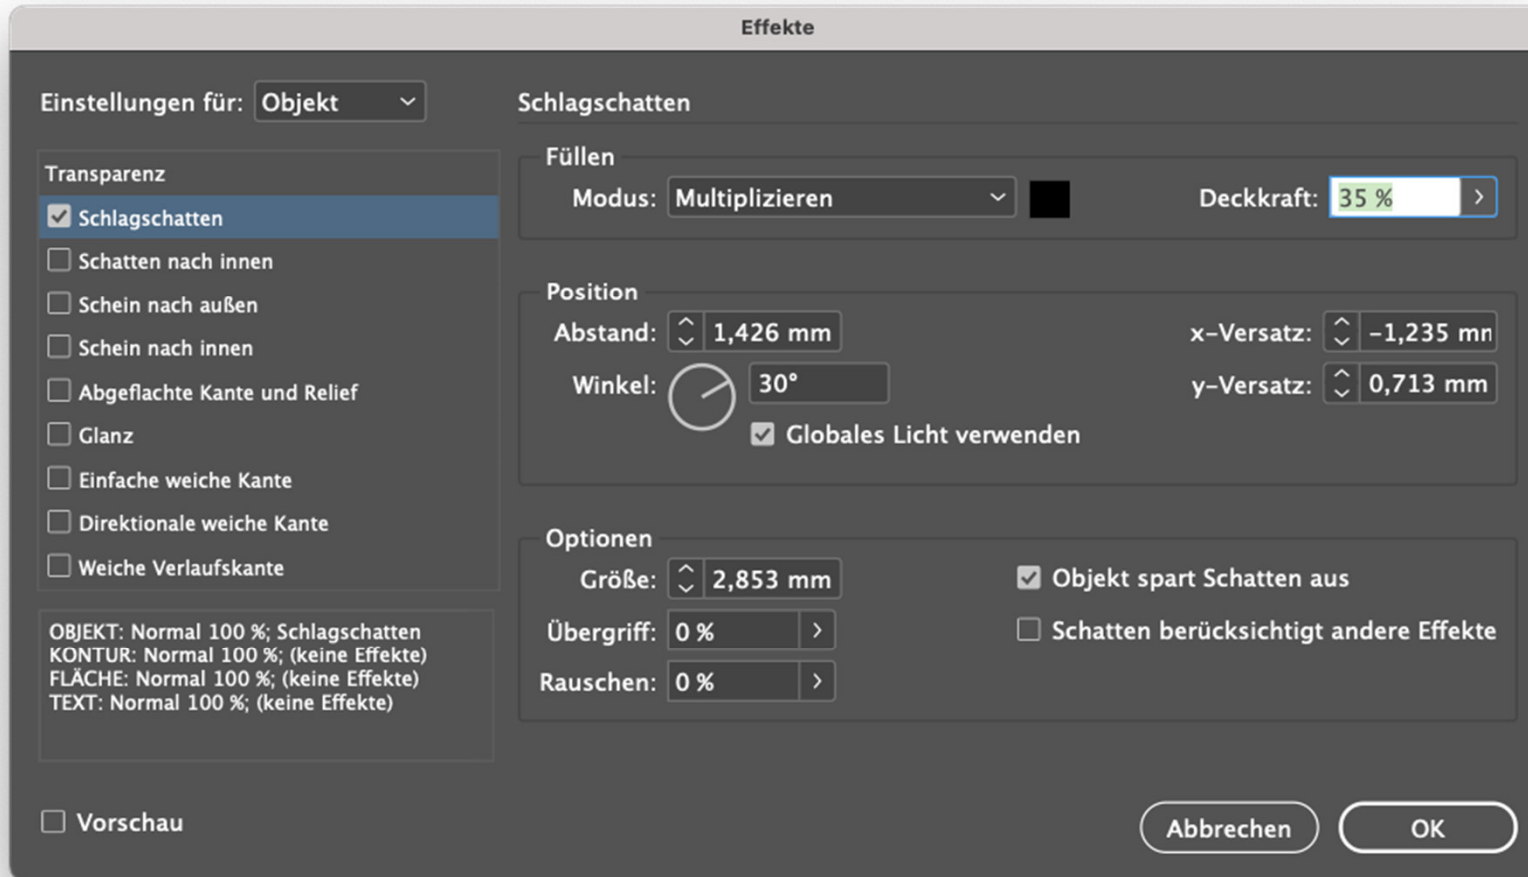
Effekte

Einstellungen für: Objekt

Transparenz
Schlagschatten
Schatten nach innen
Schein nach außen
Schein nach innen
Abgeflachte Kante und Relief
Glanz
Einfache weiche Kante
Direktionale weiche Kante
Weiche Verlaufskante

OBJEKT: Normal 100 %; Schlagschatten
KONTUR: Normal 100 %; (keine Effekte)
FLÄCHE: Normal 100 %; (keine Effekte)
TEXT: Normal 100 %; (keine Effekte)

Vorschau

Schlagschatten

Füllen
Modus: Multiplizieren
Deckkraft: 35 %

Position
Abstand: 1,426 mm
x-Versatz: -1,235 mn
Winkel: 30°
y-Versatz: 0,713 mm
Globales Licht verwenden

Optionen
Größe: 2,853 mm
Objekt spart Schatten aus
Übergriff: 0 %
Schatten berücksichtigt andere Effekte
Rauschen: 0 %

Abbrechen
OK